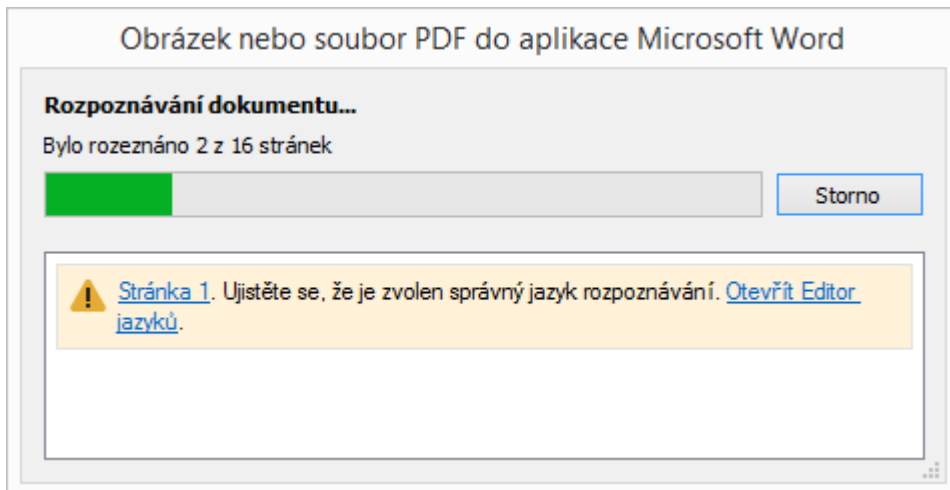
Obrázek nebo soubor PDF do aplikace Microsoft Word

Rozpoznávání dokumentu...

Bylo rozeznáno 2 z 16 stránek

Storno

Stránka 1. Ujistěte se, že je zvolen správný jazyk rozpoznávání. Otevřít Editor jazyků.